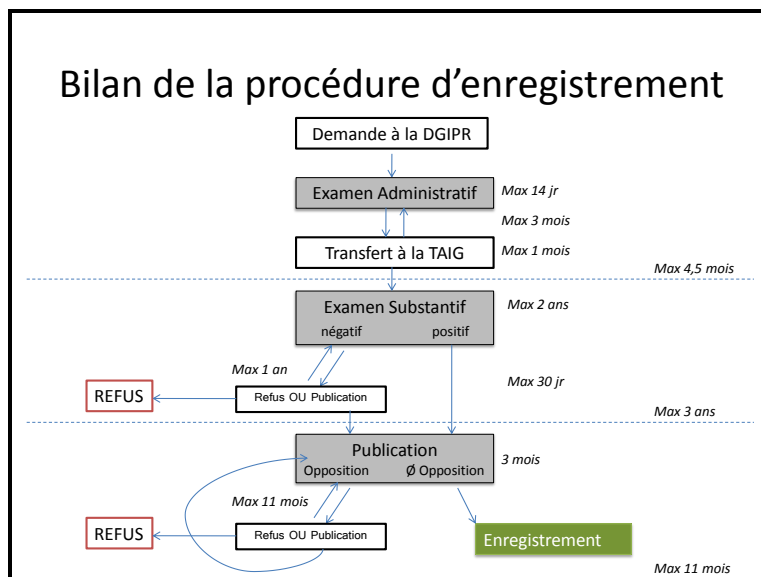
Bilan de la procédure d’enregistrement

Demande à la DGIPR

Examen Administratif

Max 14 jr

Max 3 mois

Transfert à la TAIG

Max 1 mois

Max 4,5 mois

Examen Substantif

négatif

positif

Max 2 ans

Max 1 an

Max 30 jr

REFUS

Refus OU Publication

Max 3 ans

Publication

Opposition

Ø Opposition

3 mois

Max 11 mois

REFUS

Refus OU Publication

Enregistrement

Max 11 mois